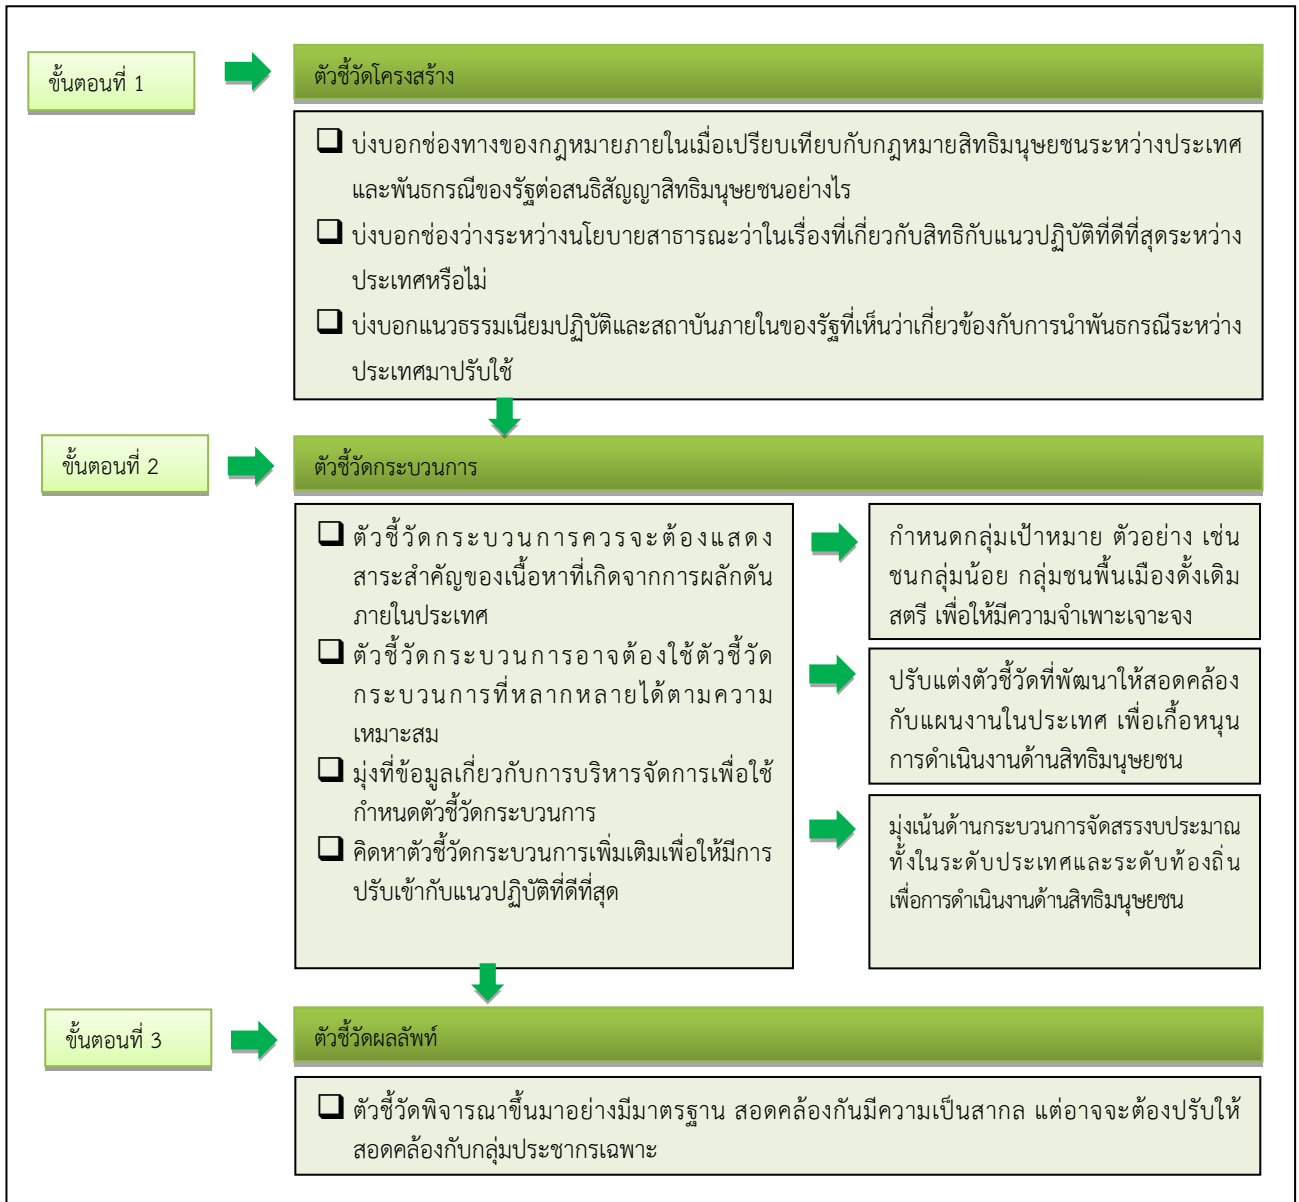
ขั้นตอนที่ 1

ตัวชี้วัดโครงสร้าง

❑ บ่งบอกช่องทางของกฎหมายภายในเมื่อเปรียบเทียบกับกฎหมายสิทธิมนุษยชนระหว่างประเทศและพันธกรณีของรัฐต่อสนธิสัญญาสิทธิมนุษยชนอย่างไร

❑ บ่งบอกช่องว่างระหว่างนโยบายสาธารณะว่าในเรื่องที่เกี่ยวกับสิทธิกับแนวปฏิบัติที่ดีที่สุดระหว่างประเทศหรือไม่

❑ บ่งบอกแนวธรรมเนียมปฏิบัติและสถาบันภายในของรัฐที่เห็นว่าเกี่ยวข้องกับการนำพันธกรณีระหว่างประเทศมาปรับใช้

ขั้นตอนที่ 2

ตัวชี้วัดกระบวนการ

❑ ตัวชี้วัดกระบวนการควรจะต้องแสดงสาระสำคัญของเนื้อหาที่เกิดจากการผลักดันภายในประเทศ

❑ ตัวชี้วัดกระบวนการอาจต้องใช้ตัวชี้วัดกระบวนการที่หลากหลายได้ตามความเหมาะสม

❑ มุ่งที่ข้อมูลเกี่ยวกับการบริหารจัดการเพื่อใช้กำหนดตัวชี้วัดกระบวนการ

❑ คิดหาตัวชี้วัดกระบวนการเพิ่มเติมเพื่อให้มีการปรับเข้ากับแนวปฏิบัติที่ดีที่สุด

กำหนดกลุ่มเป้าหมาย ตัวอย่าง เช่น ชนกลุ่มน้อย กลุ่มชนพื้นเมืองดั้งเดิม สตรี เพื่อให้มีความจำเพาะเจาะจง

ปรับแต่งตัวชี้วัดที่พัฒนาให้สอดคล้องกับแผนงานในประเทศ เพื่อเกื้อหนุนการดำเนินงานด้านสิทธิมนุษยชน

มุ่งเน้นด้านกระบวนการจัดสรรงบประมาณทั้งในระดับประเทศและระดับท้องถิ่น เพื่อการดำเนินงานด้านสิทธิมนุษยชน

ขั้นตอนที่ 3

ตัวชี้วัดผลลัพท์

❑ ตัวชี้วัดพิจารณาขึ้นมาอย่างมีมาตรฐาน สอดคล้องกันมีความเป็นสากล แต่อาจจะต้องปรับให้สอดคล้องกับกลุ่มประชากรเฉพาะ